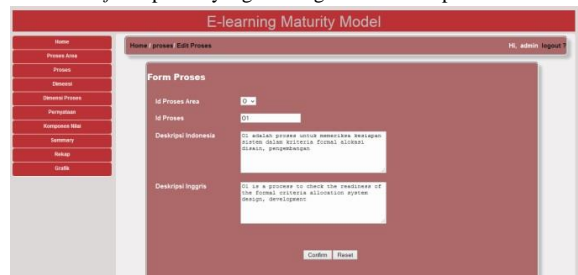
E-learning Maturity Model

Home
Proses Area
Proses
Dimensi
Dimensi Proses
Pernyataan
Komponen Nilai
Summary
Rekap
Grafik

Home / proses / Edit Proses

Hi, admin | logout ?

Form Proses

Id Proses Area 0

Id Proses 01

Deskripsi Indonesia 01 adalah proses untuk memeriksa kesiapan sistem dalam kriteria formal alokasi disain, pengembangan

Deskripsi Inggris 01 is a process to check the readiness of the formal criteria allocation system design, development

Confirm Reset